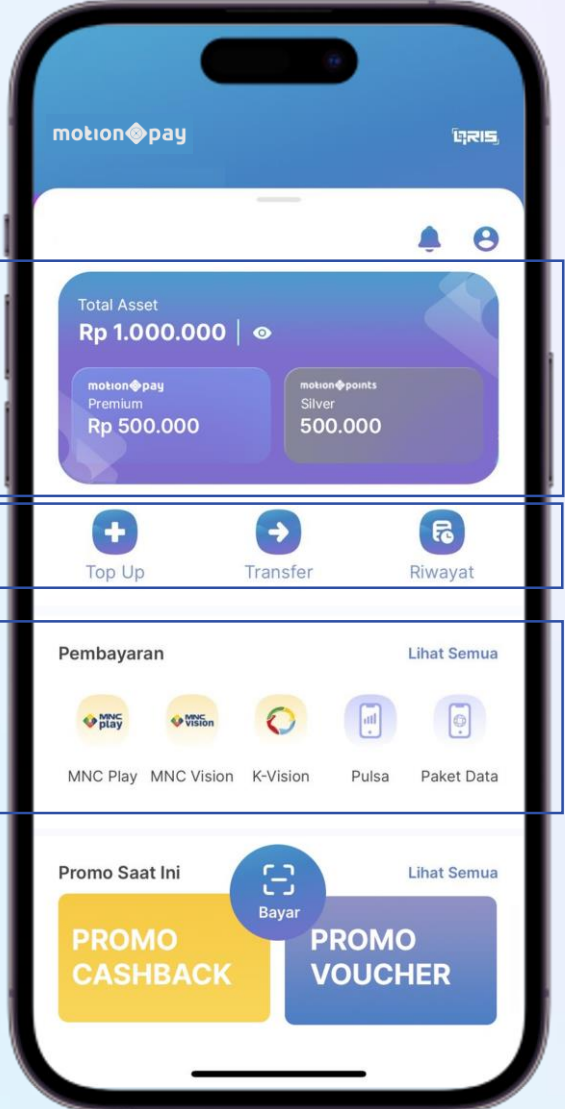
motion pay

QRIS

Total Asset

Rp 1.000.000

motion pay
Premium
Rp 500.000

motion points
Silver
500.000

Top Up
Transfer
Riwayat

Pembayaran
Lihat Semua

MNC play
MNC Vision

MNC Play
MNC Vision
K-Vision
Pulsa
Paket Data

Promo Saat Ini
Lihat Semua

Bayar

PROMO CASHBACK

PROMO VOUCHER